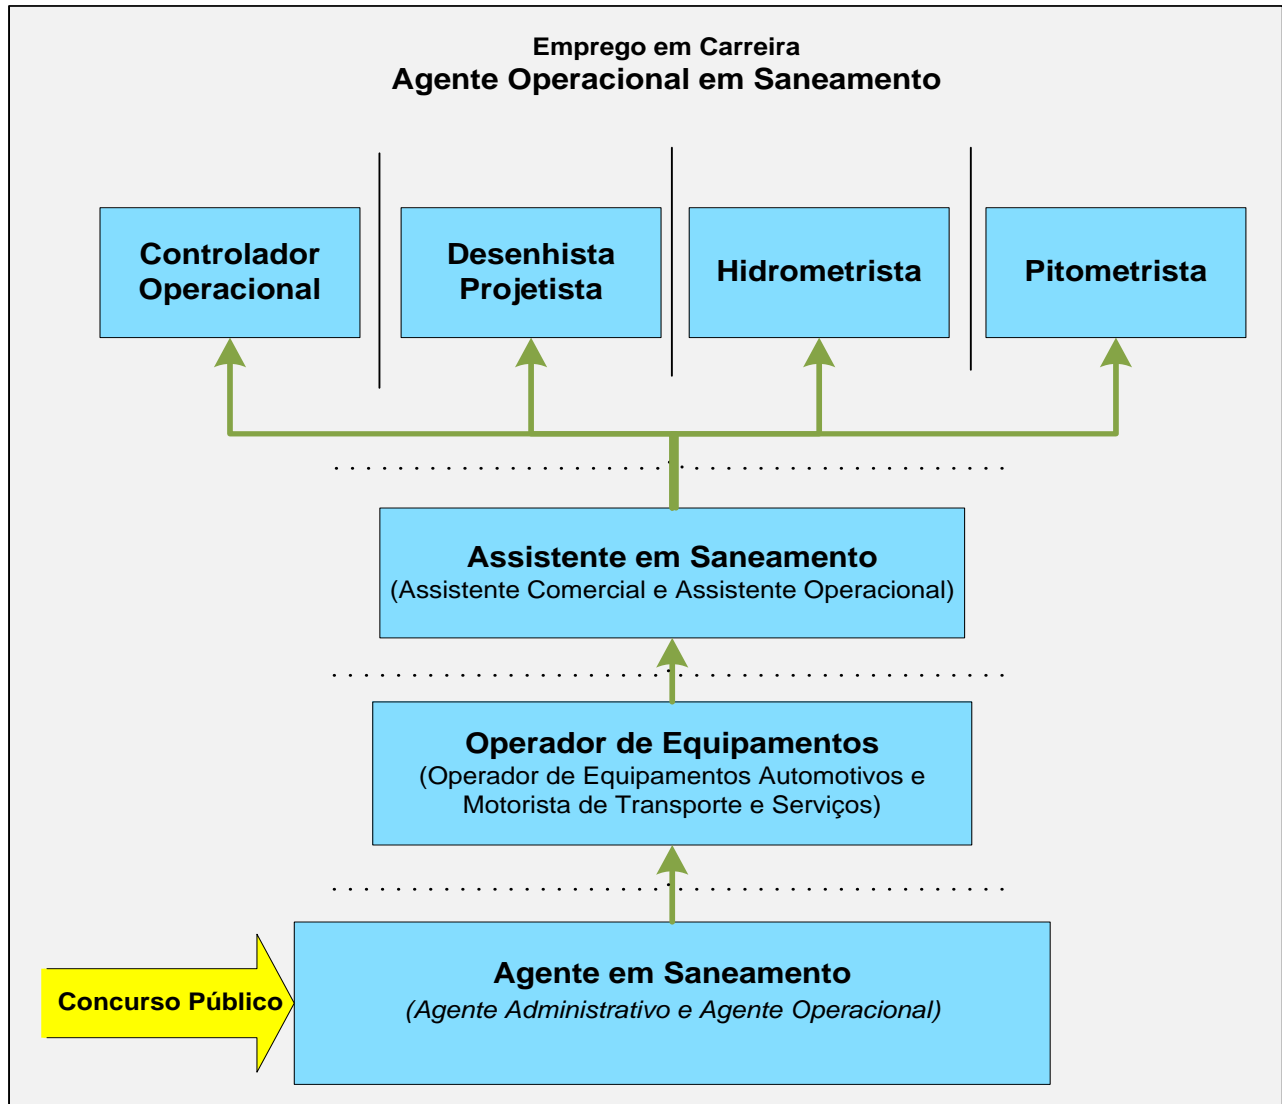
Emprego em Carreira
Agente Operacional em Saneamento

Controlador Operacional

Desenhista Projetista

Hidrometrista

Pitometrista

Assistente em Saneamento
(Assistente Comercial e Assistente Operacional)

Operador de Equipamentos
(Operador de Equipamentos Automotivos e Motorista de Transporte e Serviços)

Concurso Público

Agente em Saneamento
(Agente Administrativo e Agente Operacional)